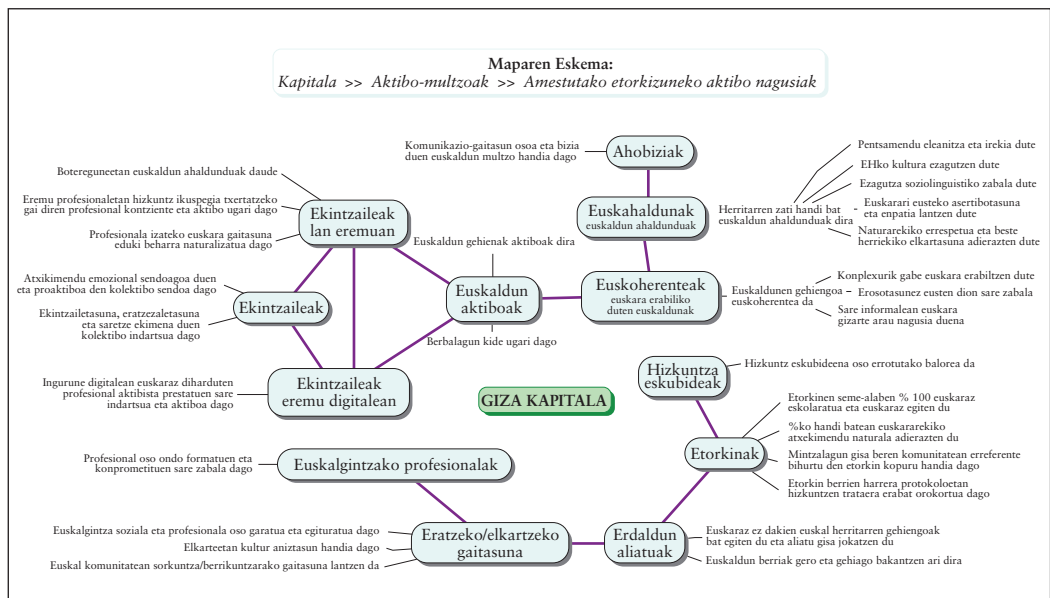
Maparen Eskema:
Kapitala >> Aktibo-multzoak >> Amestutako etorkizuneko aktibo nagusiak

Komunikazio-gaitasun osoa eta bizia duen euskaldun multzo handia dago

Ahobiziak

Pentsamendu eleanitza eta irekia dute

EHko kultura ezagutzen dute

Ezagutza soziolinguistiko zabala dute

Euskahaldunak
euskaldun ahaldunduak

Herritarren zati handi bat euskaldun ahaldunduak dira

Euskarari eusteko asertibotasuna eta enpatia lantzen dute

Naturarekiko errespetua eta beste herriekiko elkartasuna adierazten dute

Botereguneetan euskaldun ahaldunduak daude

Eremu profesionaletan hizkuntz ikuspegia txertatzeko gai diren profesional kontziente eta aktibo ugari dago

Profesionala izateko euskara gaitasuna eduki beharra naturalizatua dago

Ekintzaileak lan eremuan

Euskaldun gehienak aktiboak dira

Atxikimendu emozional sendoagoa duen eta proaktiboa den kolektibo sendoa dago

Ekintzaileak

Euskaldun aktiboak

Euskoherenteak
euskara erabiliko duten euskaldunak

Euskaldunen gehiengoa euskoherentea da

Konplexurik gabe euskara erabiltzen dute

Erosotasunez eusten dion sare zabala

Sare informalean euskara gizarte arau nagusia duena

Ekintzaileltasuna, eratzezaletasuna eta saretze ekimena duen kolektibo indartsua dago

Berbalagun kide ugari dago

Hizkuntza eskubideak

Hizkuntz eskubideena oso errotutako balorea da

Ingurune digitalean euskaraz diharduten profesional aktibista prestatuen sare indartsua eta aktiboa dago

Ekintzaileak eremu digitalean

GIZA KAPITALA

Etorkinen seme-alaben % 100 euskaraz eskolaratua eta euskaraz egiten du

%ko handi batean euskararekiko atxekimendu naturala adierazten du

Etorkinak

Mintzalagun gisa beren komunitatean erreferente bihurtu den etorkin kopuru handia dago

Etorkin berrien harrera protokoloetan hizkuntzen trataera erabat orokortua dago

Profesional oso ondo formatuen eta konprometituen sare zabala dago

Euskalgintzako profesionalak

Euskalgintza soziala eta profesionala oso garatua eta egituratua dago

Elkarteetan kultur aniztasun handia dago

Euskal komunitatean sorkuntza/berrikuntzarako gaitasuna lantzen da

Eratzeko/elkartzeko gaitasuna

Erdaldun aliatuak

Euskaraz ez dakien euskal herritarren gehiengoak bat egiten du eta aliatu gisa jokatzen du

Euskaldun berriak gero eta gehiago bakantzen ari dira